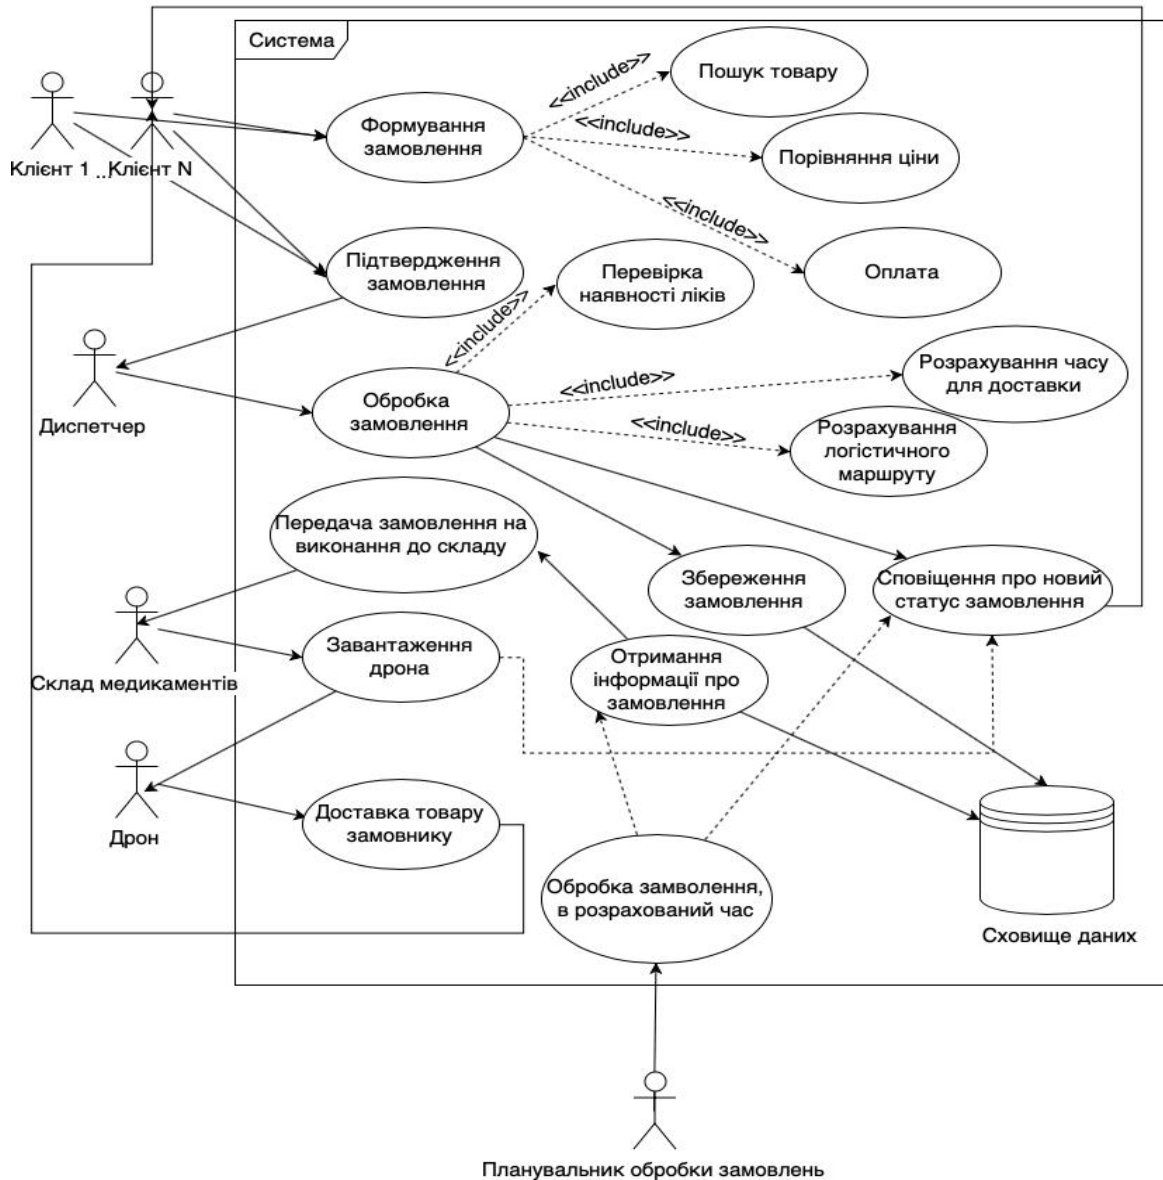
Система

Клієнт 1 .. Клієнт N

Формування замовлення

<<include>>

Пошук товару

<<include>>

Порівняння ціни

<<include>>

Оплата

Підтвердження замовлення

<<include>>

Перевірка наявності ліків

Диспетчер

Обробка замовлення

<<include>>

Розрахування часу для доставки

<<include>>

Розрахування логістичного маршруту

Передача замовлення на виконання до складу

Збереження замовлення

Сповіщення про новий статус замовлення

Склад медикаментів

Завантаження дрона

Отримання інформації про замовлення

Дрон

Доставка товару замовнику

Обробка замвлення, в розрахований час

Сховище даних

Планувальник обробки замовлень